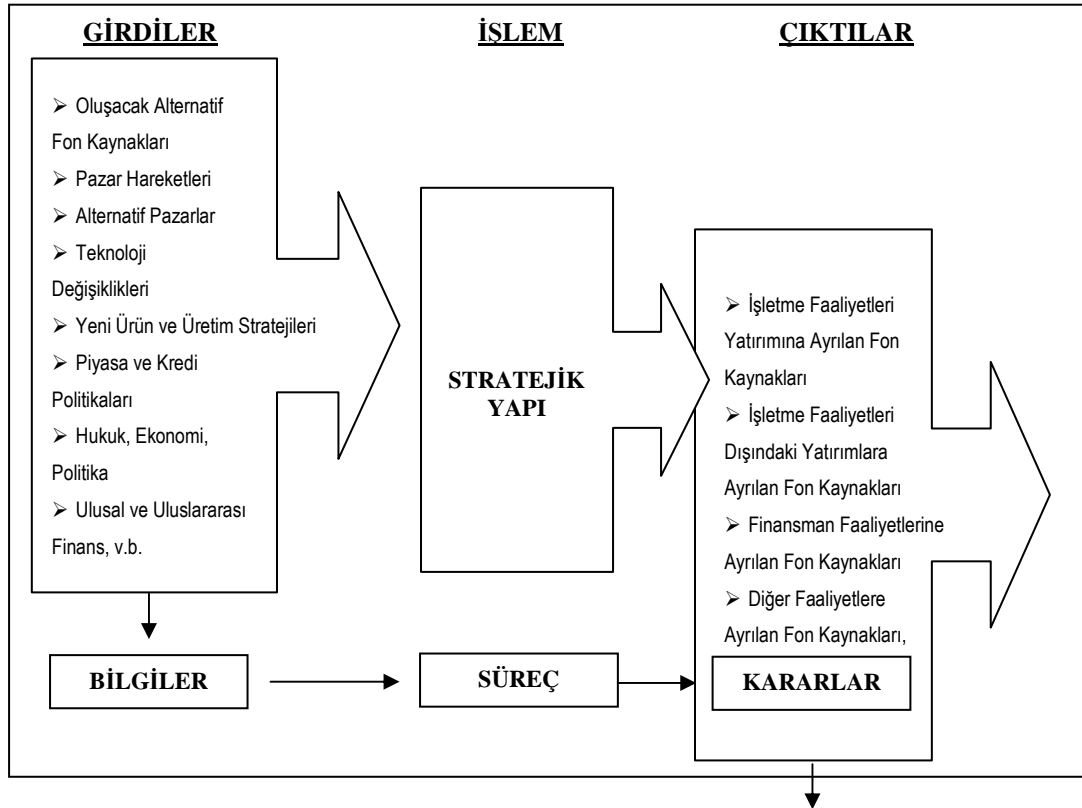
GİRDİLER

İŞLEM

ÇIKTILAR

➢ Oluşacak Alternatif Fon Kaynakları
➢ Pazar Hareketleri
➢ Alternatif Pazarlar
➢ Teknoloji Değişiklikleri
➢ Yeni Ürün ve Üretim Stratejileri
➢ Piyasa ve Kredi Politikaları
➢ Hukuk, Ekonomi, Politika
➢ Ulusal ve Uluslararası Finans, v.b.

STRATEJİK YAPI

➢ İşletme Faaliyetleri Yatırımına Ayrılan Fon Kaynakları
➢ İşletme Faaliyetleri Dışındaki Yatırımlara Ayrılan Fon Kaynakları
➢ Finansman Faaliyetlerine Ayrılan Fon Kaynakları
➢ Diğer Faaliyetlere Ayrılan Fon Kaynakları,

BİLGİLER

SÜREÇ

KARARLAR